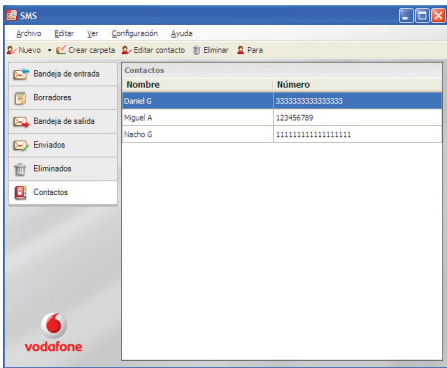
SMS

Archivo Editar Ver Configuración Ayuda

Nuevo Crear carpeta Editar contacto Eliminar Para

Bandeja de entrada
Borradores
Bandeja de salida
Enviados
Eliminados
Contactos

vodafone

Contactos

| Nombre | Número |
|---|---|
| Daniel G | 3333333333333333 |
| Miguel A | 123456789 |
| Nacho G | 1111111111111111 |